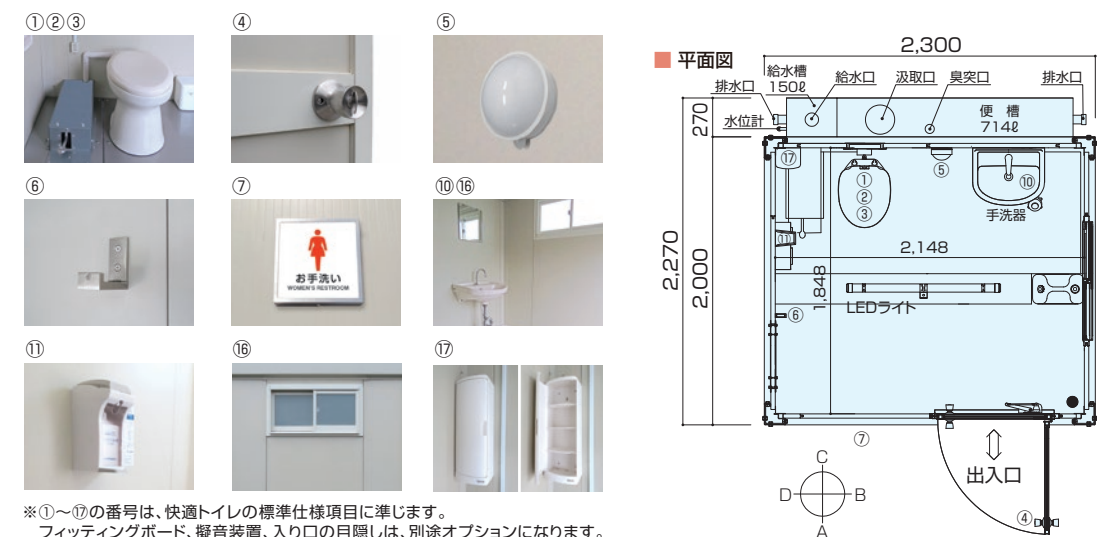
①②③

④

⑤

⑥

⑦

お手洗い
WOMEN'S RESTROOM

⑩⑯

⑪

⑯

⑰

※①～⑰の番号は、快適トイレの標準仕様項目に準じます。
フィッティングボード、擬音装置、入り口の目隠しは、別途オプションになります。

■ 平面図

2,300

給水槽
150ℓ

排水口

給水口

汲取口

臭突口

排水口

便 槽
714ℓ

270

水位計

2,270

2,000

⑰

①
②
③

⑤

⑩

手洗器

⑪

2,148

1,848

LEDライト

⑥

⑦

出入口

④

C

D

B

A